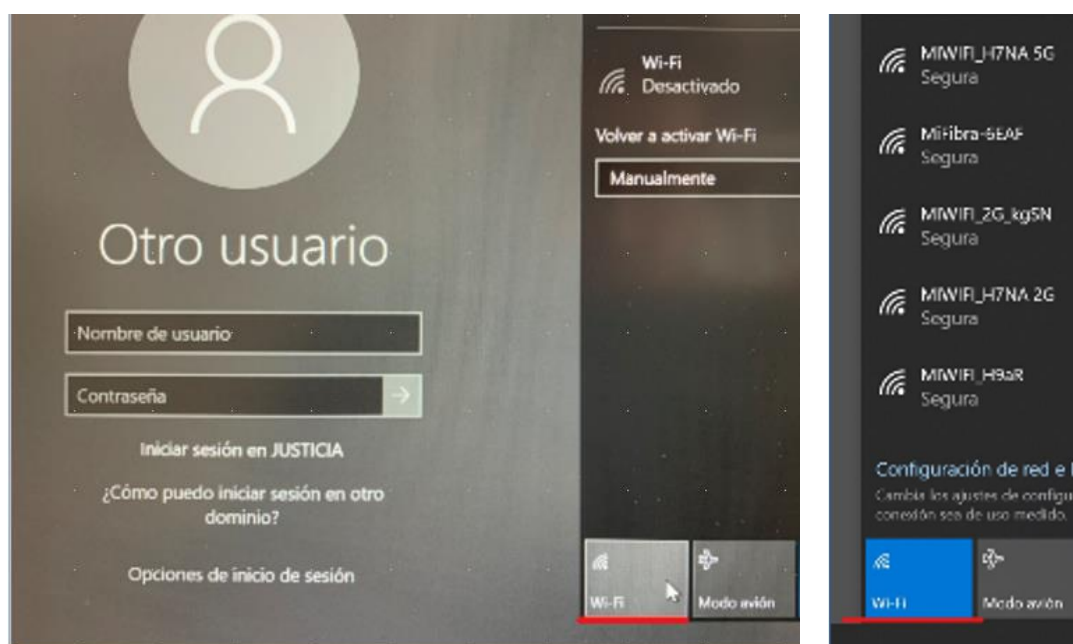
Otro usuario

Nombre de usuario

Contraseña

Iniciar sesión en JUSTICIA

¿Cómo puedo iniciar sesión en otro dominio?

Opciones de inicio de sesión

Wi-Fi
Desactivado

Volver a activar Wi-Fi

Manualmente

Wi-Fi

Modo avión

MIWIFI_H7NA 5G
Segura

MiFibra-6EAF
Segura

MIWIFI_2G_kg5N
Segura

MIWIFI_H7NA 2G
Segura

MIWIFI_H9aR
Segura

Configuración de red e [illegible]

Cambia los ajustes de configu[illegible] conexión sea de uso medido.

Wi-Fi

Modo avión